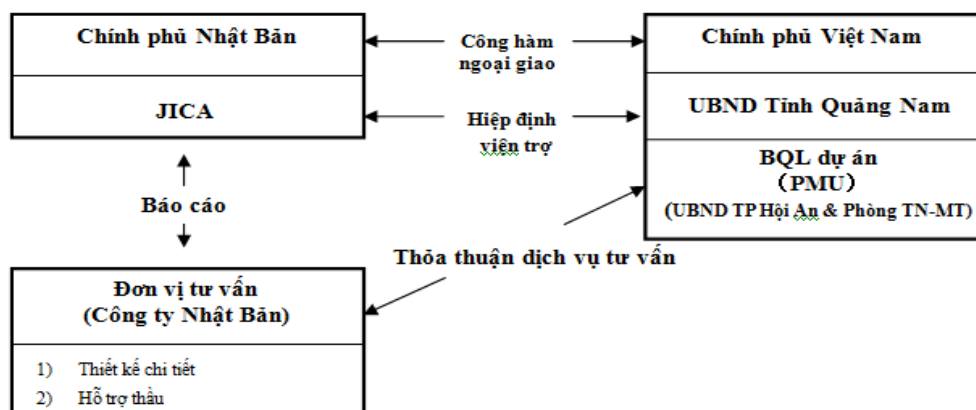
Chính phủ Nhật Bản

JICA

Công hàm ngoại giao

Hiệp định viện trợ

Chính phủ Việt Nam

UBND Tỉnh Quảng Nam

BQL dự án
(PMU)
(UBND TP Hội An & Phòng TN-MT)

Báo cáo

Thỏa thuận dịch vụ tư vấn

Đơn vị tư vấn
(Công ty Nhật Bản)

1) Thiết kế chi tiết
2) Hỗ trợ thầu